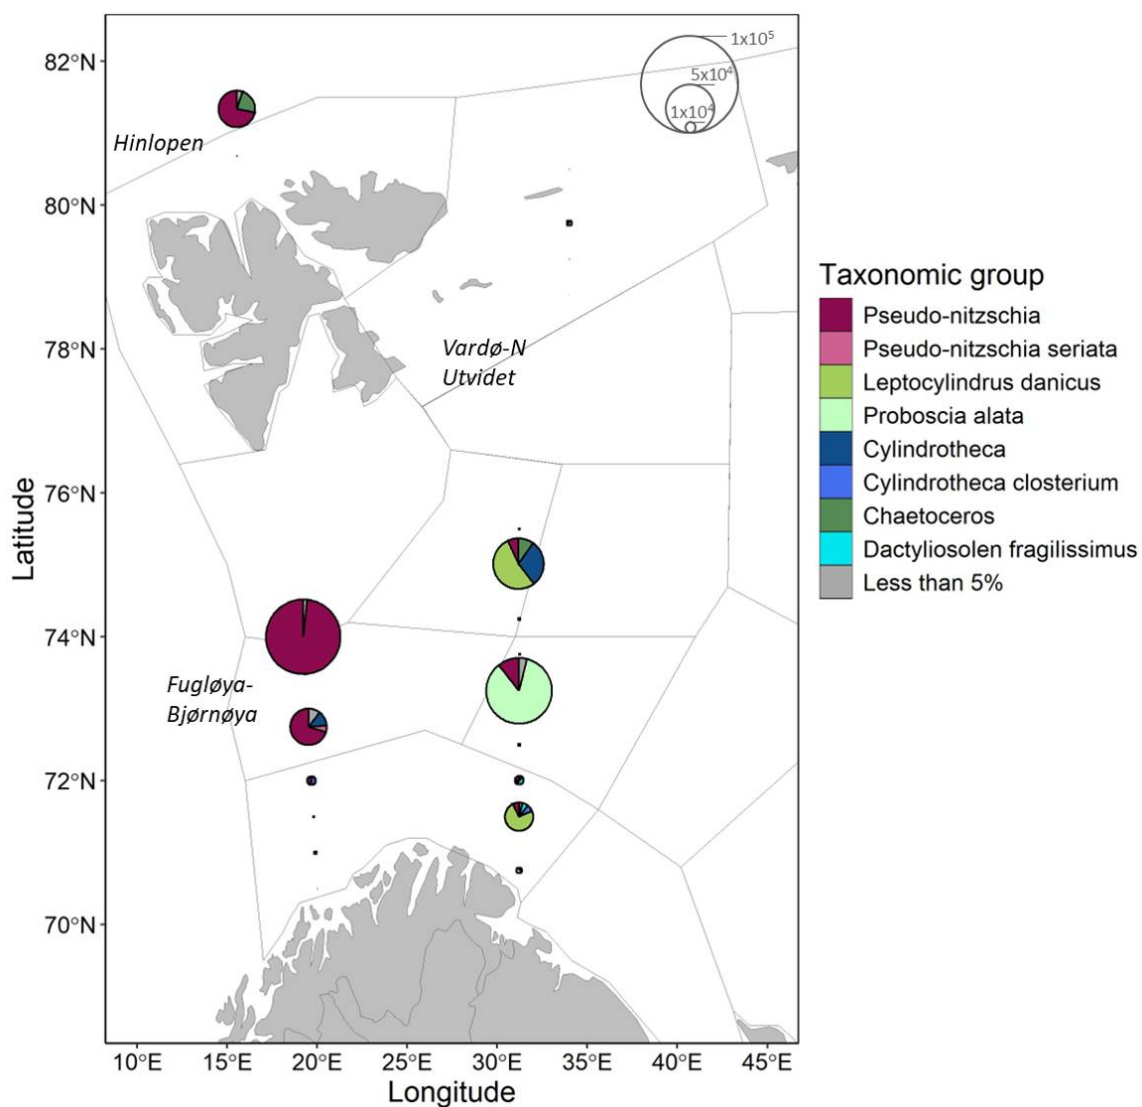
$1x10^5$
$5x10^4$
$1x10^4$

82°N
80°N
78°N
76°N
74°N
72°N
70°N

Latitude

Hinlopen

Vardø-N Utvidet

Fugløya-Bjørnøya

10°E 15°E 20°E 25°E 30°E 35°E 40°E 45°E

Longitude

Taxonomic group
Pseudo-nitzschia
Pseudo-nitzschia seriata
Leptocylindrus danicus
Proboscia alata
Cylindrotheca
Cylindrotheca closterium
Chaetoceros
Dactyliosolen fragilissimus
Less than 5%